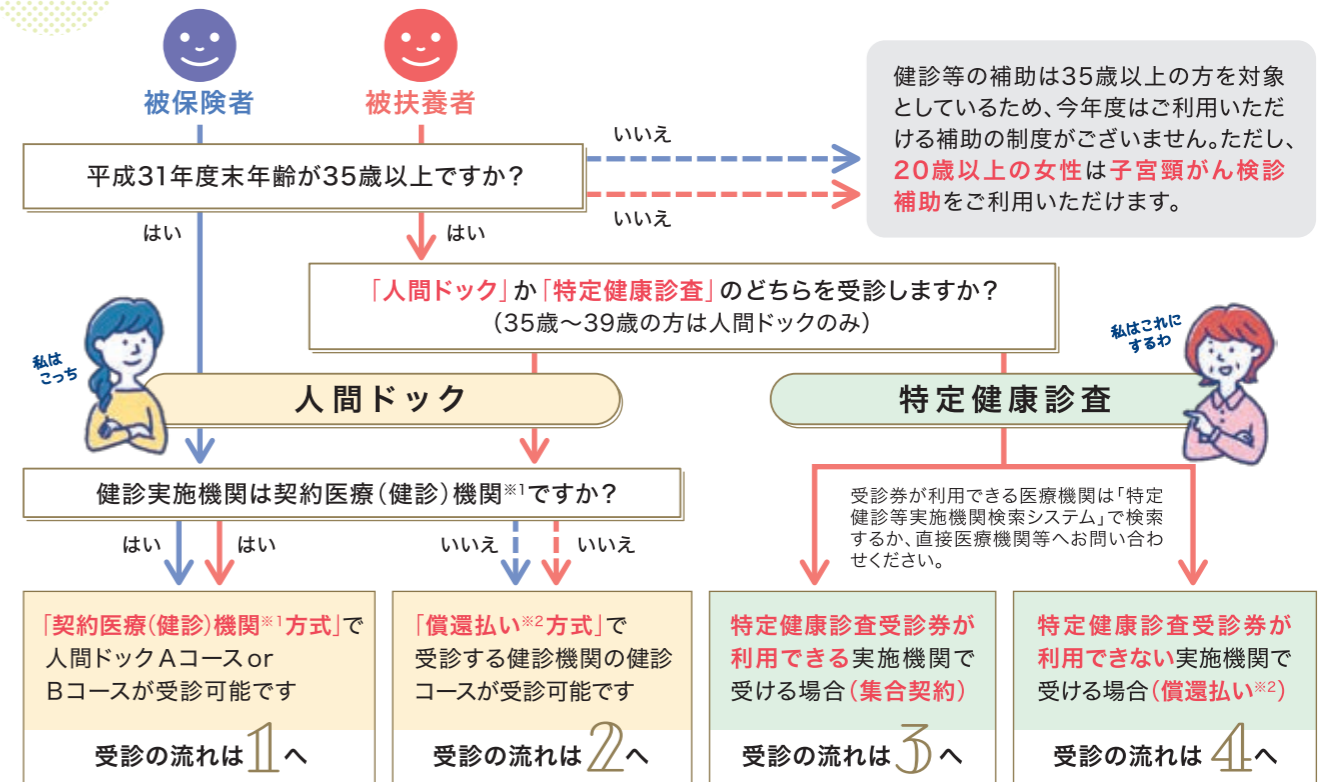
被保険者

被扶養者

平成31年度末年齢が35歳以上ですか?

いいえ

いいえ

健診等の補助は35歳以上の方を対象としているため、今年度はご利用いただける補助の制度がございません。ただし、20歳以上の女性は子宮頸がん検診補助をご利用いただけます。

はい

はい

「人間ドック」か「特定健康診査」のどちらを受診しますか?
(35歳～39歳の方は人間ドックのみ)

私はこっち

私はこれにするわ

人間ドック

特定健康診査

健診実施機関は契約医療(健診)機関$^{※1}$ですか?

はい

はい

いいえ

いいえ

受診券が利用できる医療機関は「特定健診等実施機関検索システム」で検索するか、直接医療機関等へお問い合わせください。

「契約医療(健診)機関$^{※1}$方式」で人間ドックAコースorBコースが受診可能です

受診の流れは1へ

「償還払い$^{※2}$方式」で受診する健診機関の健診コースが受診可能です

受診の流れは2へ

特定健康診査受診券が利用できる実施機関で受ける場合(集合契約)

受診の流れは3へ

特定健康診査受診券が利用できない実施機関で受ける場合(償還払い$^{※2}$)

受診の流れは4へ